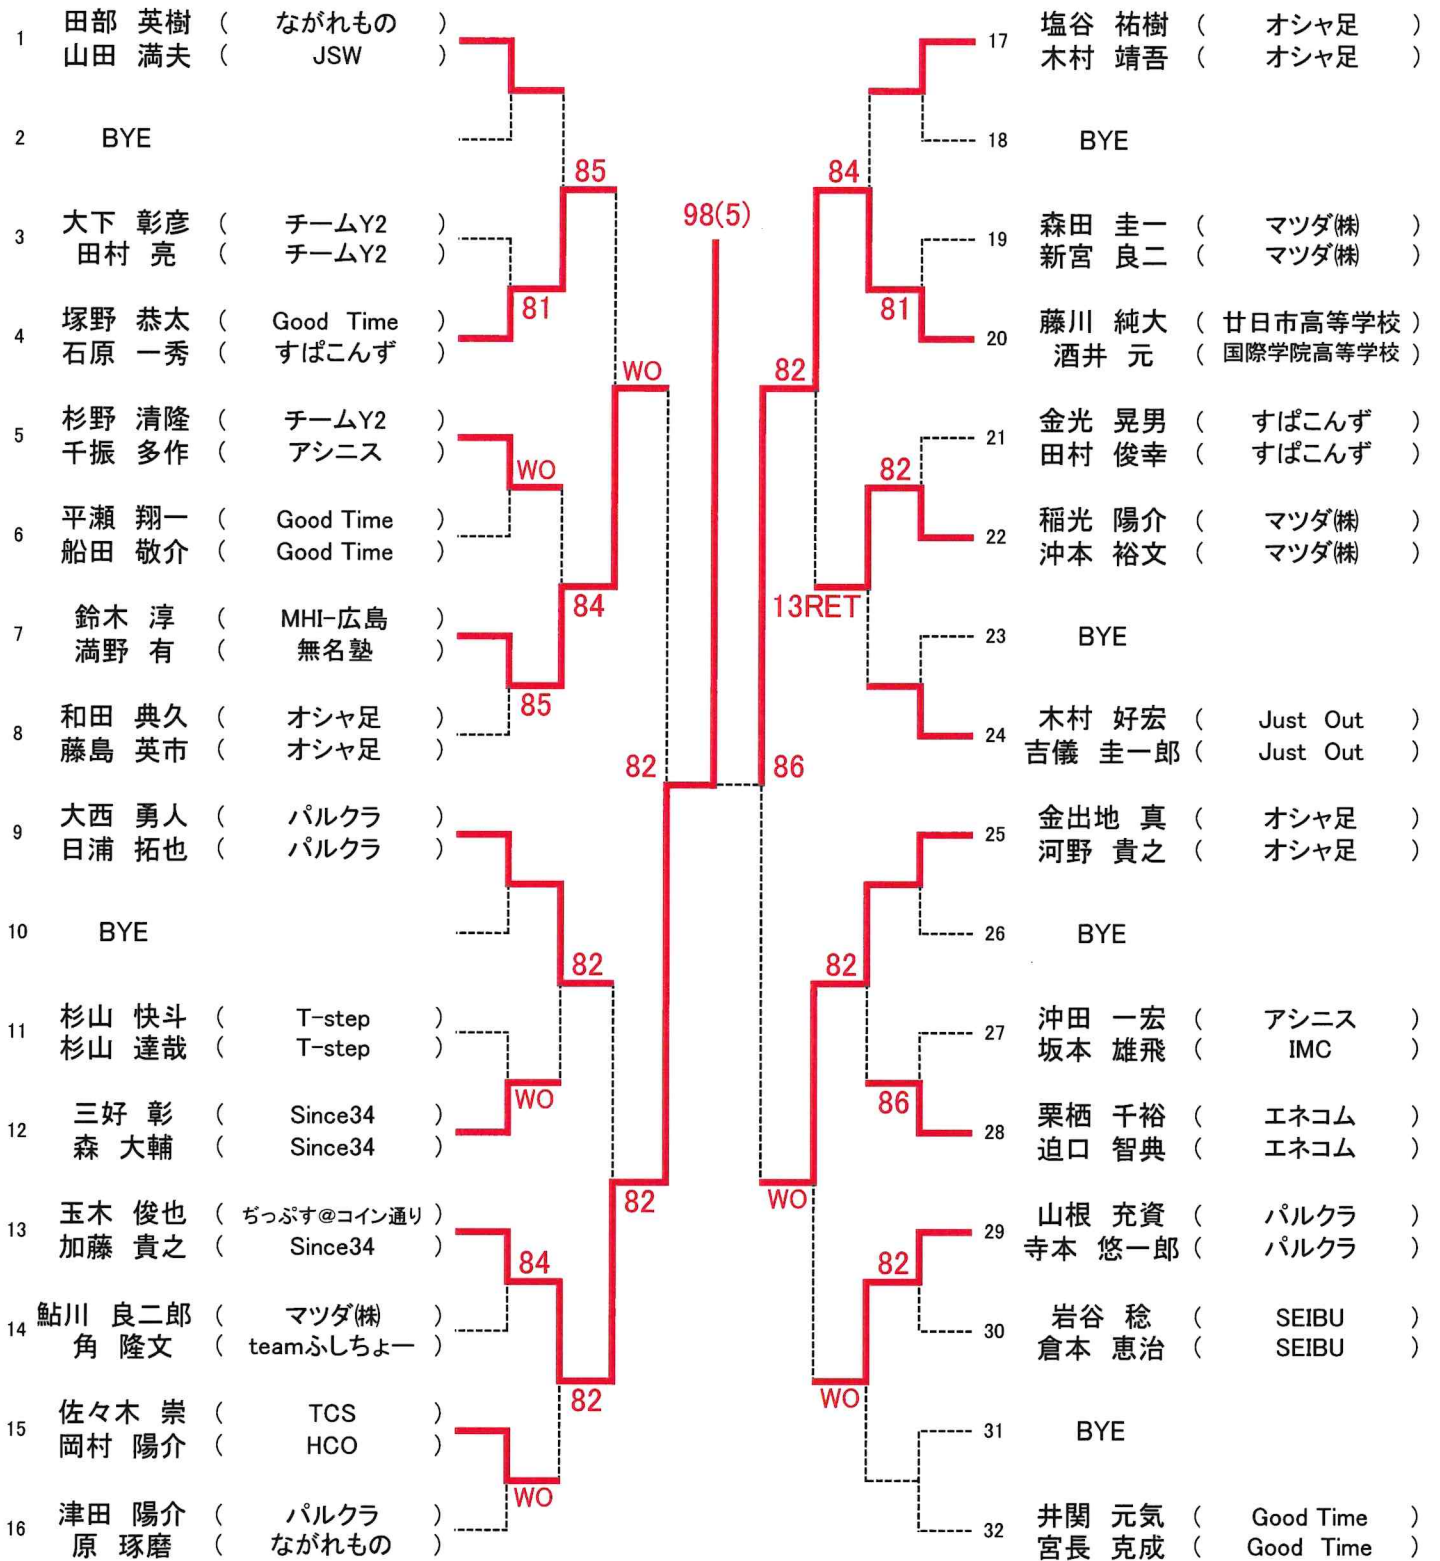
1 田部 英樹 ( ながれもの )
山田 満夫 ( JSW )

2 BYE

3 大下 彰彦 ( チームY2 )
田村 亮 ( チームY2 )

4 塚野 恭太 ( Good Time )
石原 一秀 ( すぱこんず )

5 杉野 清隆 ( チームY2 )
千振 多作 ( アシニス )

6 平瀬 翔一 ( Good Time )
船田 敬介 ( Good Time )

7 鈴木 淳 ( MHI-広島 )
満野 有 ( 無名塾 )

8 和田 典久 ( オシャ足 )
藤島 英市 ( オシャ足 )

9 大西 勇人 ( パルクラ )
日浦 拓也 ( パルクラ )

10 BYE

11 杉山 快斗 ( T-step )
杉山 達哉 ( T-step )

12 三好 彰 ( Since34 )
森 大輔 ( Since34 )

13 玉木 俊也 ( ぢっぷす@コイン通り )
加藤 貴之 ( Since34 )

14 鮎川 良二郎 ( マツダ(株) )
角 隆文 ( teamふしちょー )

15 佐々木 崇 ( TCS )
岡村 陽介 ( HCO )

16 津田 陽介 ( パルクラ )
原 琢磨 ( ながれもの )

85
81
WO
84
85
82
WO
84
82
82
WO
82
98(5)
84
81
82
82
13RET
86
82
86
WO
82
WO

17 塩谷 祐樹 ( オシャ足 )
木村 靖吾 ( オシャ足 )

18 BYE

19 森田 圭一 ( マツダ(株) )
新宮 良二 ( マツダ(株) )

20 藤川 純大 ( 廿日市高等学校 )
酒井 元 ( 国際学院高等学校 )

21 金光 晃男 ( すぱこんず )
田村 俊幸 ( すぱこんず )

22 稲光 陽介 ( マツダ(株) )
沖本 裕文 ( マツダ(株) )

23 BYE

24 木村 好宏 ( Just Out )
吉儀 圭一郎 ( Just Out )

25 金出地 真 ( オシャ足 )
河野 貴之 ( オシャ足 )

26 BYE

27 沖田 一宏 ( アシニス )
坂本 雄飛 ( IMC )

28 栗栖 千裕 ( エネコム )
迫口 智典 ( エネコム )

29 山根 充資 ( パルクラ )
寺本 悠一郎 ( パルクラ )

30 岩谷 稔 ( SEIBU )
倉本 恵治 ( SEIBU )

31 BYE

32 井関 元気 ( Good Time )
宮長 克成 ( Good Time )